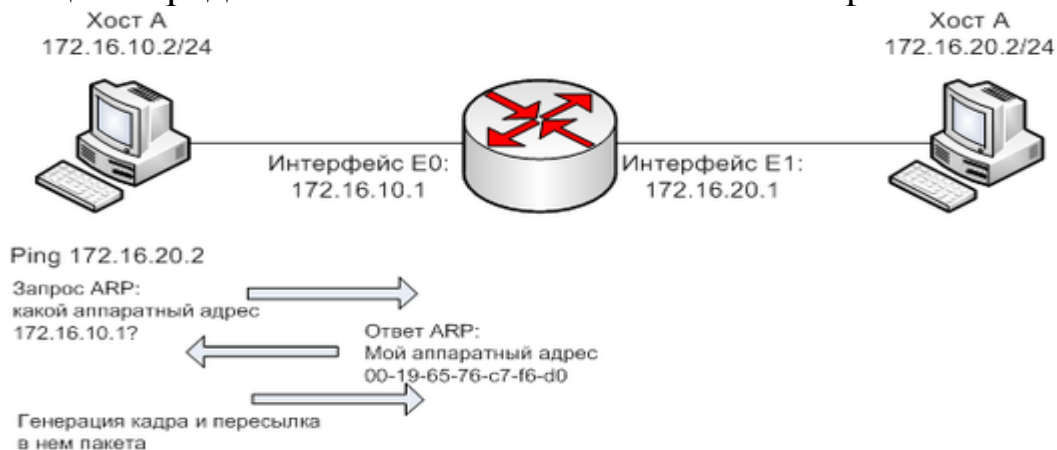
Хост А
172.16.10.2/24

Хост А
172.16.20.2/24

Интерфейс E0:
172.16.10.1

Интерфейс E1:
172.16.20.1

Ping 172.16.20.2

Запрос ARP:
какой аппаратный адрес
172.16.10.1?

Ответ ARP:
Мой аппаратный адрес
00-19-65-76-c7-f6-d0

Генерация кадра и пересылка
в нем пакета